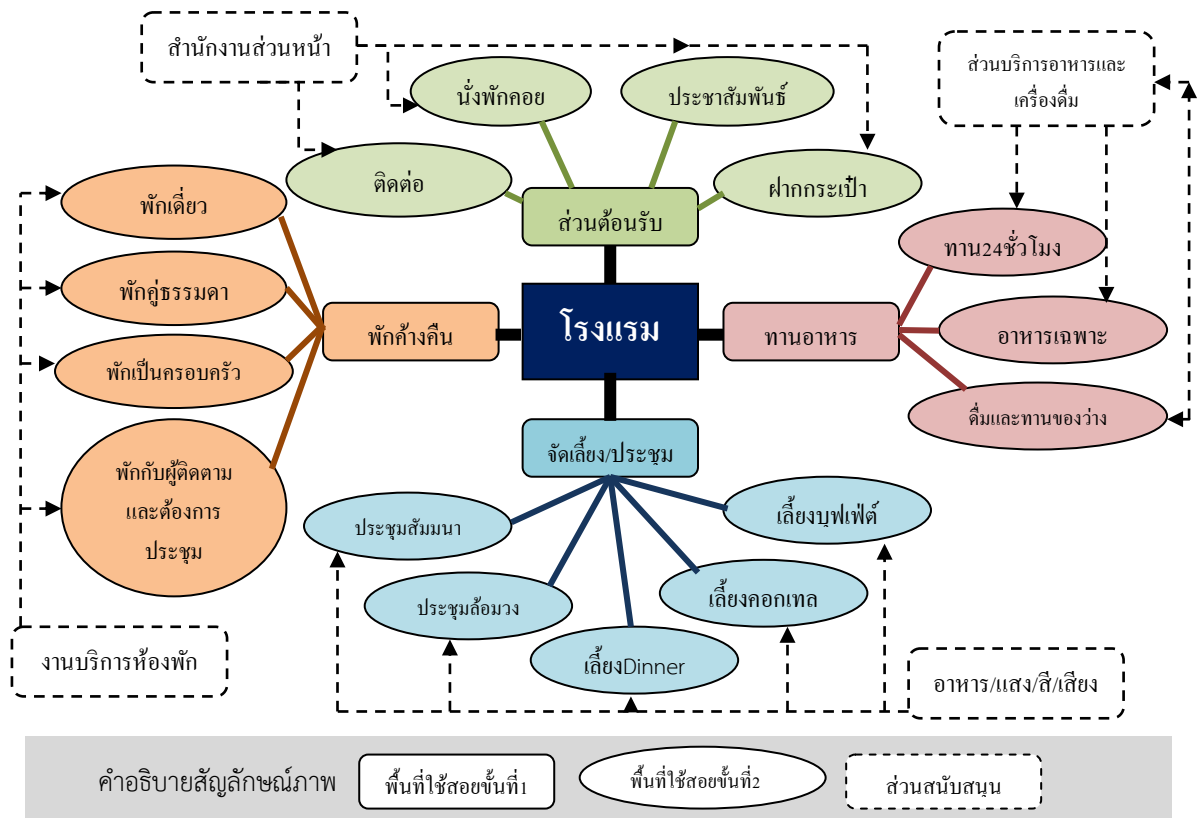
สำนักงานส่วนหน้า

นั่งพักคอย

ประชาสัมพันธ์

ส่วนบริการอาหารและเครื่องดื่ม

ติดต่อ

ฝากกระเป๋า

ส่วนต้อนรับ

พักเดี่ยว

พักคู่ธรรมดา

พักเป็นครอบครัว

พักกับผู้ติดตามและต้องการประชุม

พักค้างคืน

โรงแรม

ทานอาหาร

ทาน24ชั่วโมง

อาหารเฉพาะ

ดื่มและทานของว่าง

จัดเลี้ยง/ประชุม

ประชุมสัมมนา

เลี้ยงบุฟเฟ่ต์

ประชุมล้อมวง

เลี้ยงคอกเทล

เลี้ยงDinner

งานบริการห้องพัก

อาหาร/แสง/สี/เสียง

คำอธิบายสัญลักษณ์ภาพ

พื้นที่ใช้สอยขั้นที่1

พื้นที่ใช้สอยขั้นที่2

ส่วนสนับสนุน